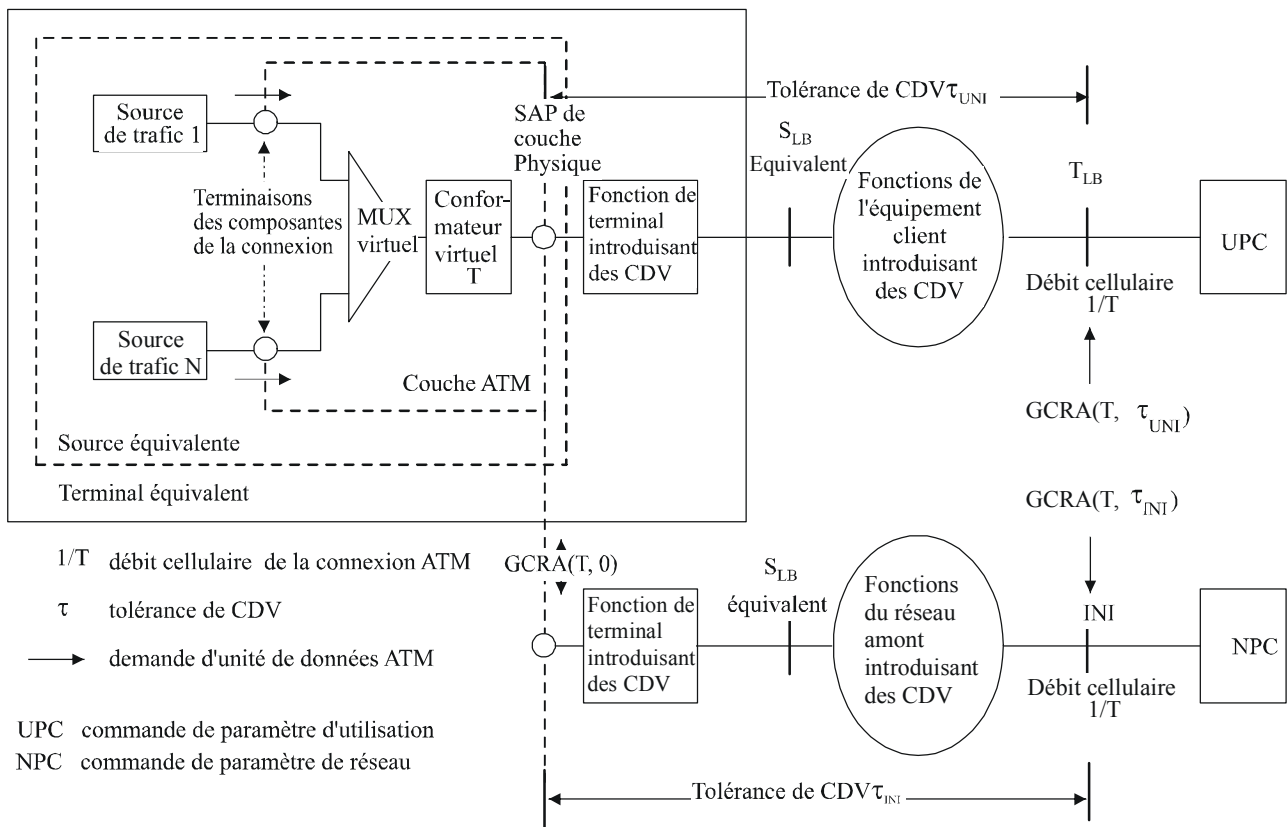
Source de trafic 1

Terminaisons des composantes de la connexion

MUX virtuel

Conformateur virtuel T

SAP de couche Physique

Tolérance de CDV$\tau_{UNI}$

$S_{LB}$ Equivalent

Fonction de terminal introduisant des CDV

Fonctions de l'équipement client introduisant des CDV

$T_{LB}$

UPC

Débit cellulaire 1/T

Source de trafic N

Couche ATM

Source équivalente

Terminal équivalent

GCRA(T, $\tau_{UNI}$)

GCRA(T, $\tau_{INI}$)

1/T débit cellulaire de la connexion ATM

$\tau$ tolérance de CDV

demande d'unité de données ATM

GCRA(T, 0)

$S_{LB}$ équivalent

Fonction de terminal introduisant des CDV

Fonctions du réseau amont introduisant des CDV

INI

NPC

Débit cellulaire 1/T

UPC commande de paramètre d'utilisation

NPC commande de paramètre de réseau

Tolérance de CDV$\tau_{INI}$